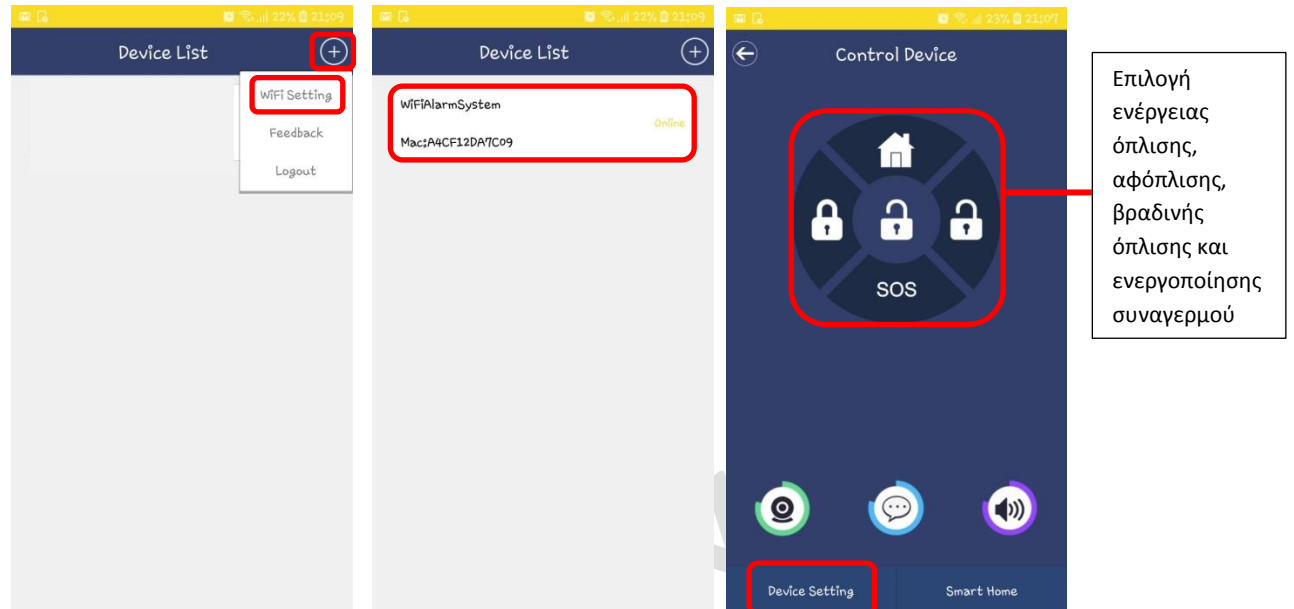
22% 21:09

Device List

WiFi Setting

Feedback

Logout

22% 21:09

Device List

WiFiAlarmSystem

Online

Mac:A4CF12DA7C09

23% 21:07

Control Device

SOS

Device Setting

Smart Home

Επιλογή ενέργειας όπλισης, αφόπλισης, βραδινής όπλισης και ενεργοποίησης συναγερμού